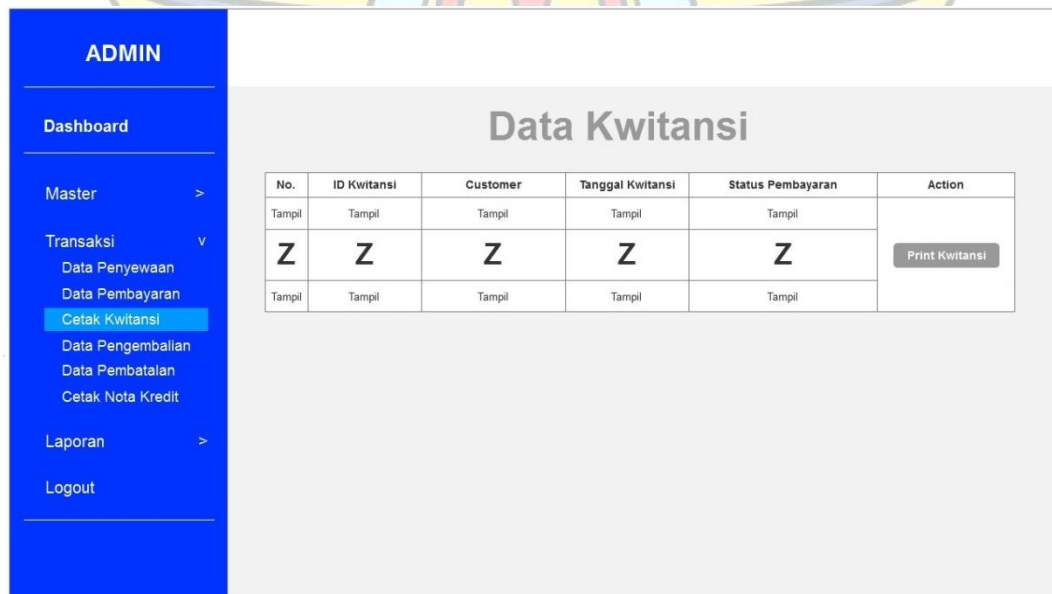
ADMIN

Dashboard

Master >

Transaksi v
Data Penyewaan
Data Pembayaran
Cetak Kwitansi
Data Pengembalian
Data Pembatalan
Cetak Nota Kredit

Laporan >

Logout

Data Kwitansi

| No. | ID Kwitansi | Customer | Tanggal Kwitansi | Status Pembayaran | Action |
|---|---|---|---|---|---|
| Tampil | Tampil | Tampil | Tampil | Tampil | Print Kwitansi |
| Z | Z | Z | Z | Z | |
| Tampil | Tampil | Tampil | Tampil | Tampil | |